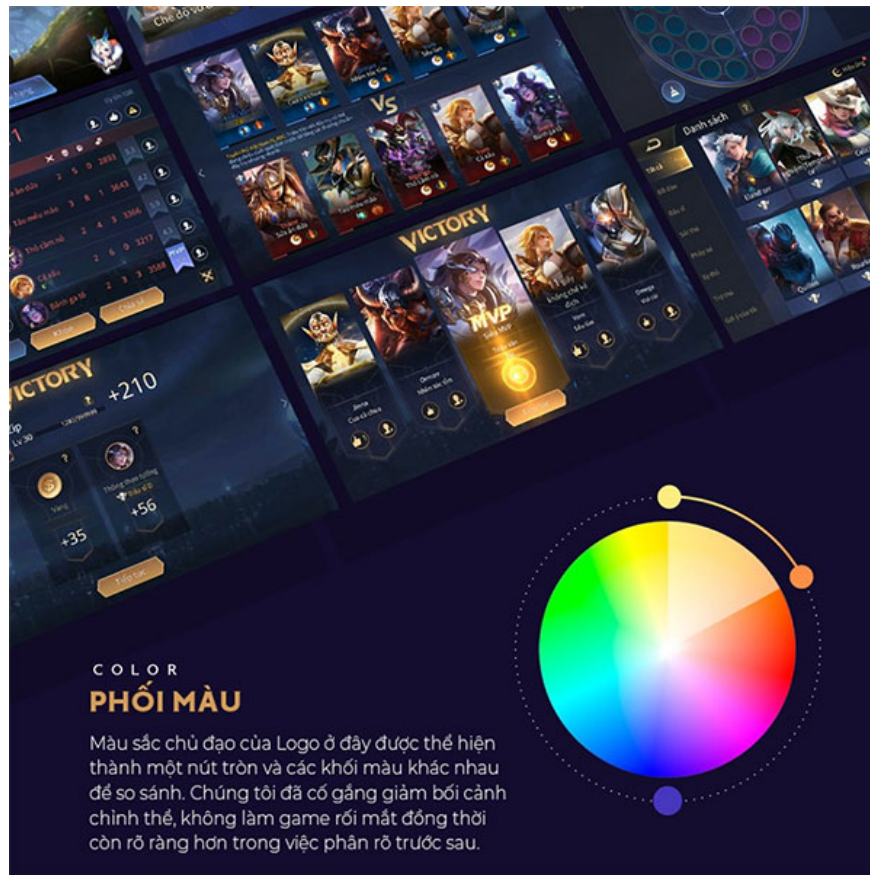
VS

VICTORY

MVP

Danh sách

VICTORY +210

+35

+56

Tiếp tục

COLOR

PHỐI MÀU

Màu sắc chủ đạo của Logo ở đây được thể hiện thành một nút tròn và các khối màu khác nhau để so sánh. Chúng tôi đã cố gắng giảm bối cảnh chỉnh thể, không làm game rối mắt đồng thời còn rõ ràng hơn trong việc phân rõ trước sau.